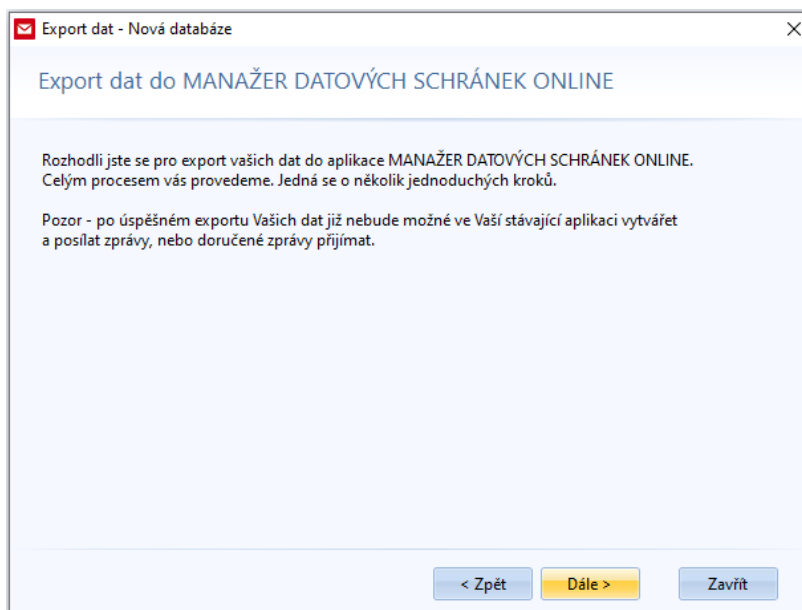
Export dat - Nová databáze

Export dat do MANAŽER DATOVÝCH SCHRÁNEK ONLINE

Rozhodli jste se pro export vašich dat do aplikace MANAŽER DATOVÝCH SCHRÁNEK ONLINE. Celým procesem vás provedeme. Jedná se o několik jednoduchých kroků.

Pozor - po úspěšném exportu Vašich dat již nebude možné ve Vaší stávající aplikaci vytvářet a posílat zprávy, nebo doručené zprávy přijímat.

< Zpět
Dále >
Zavřít